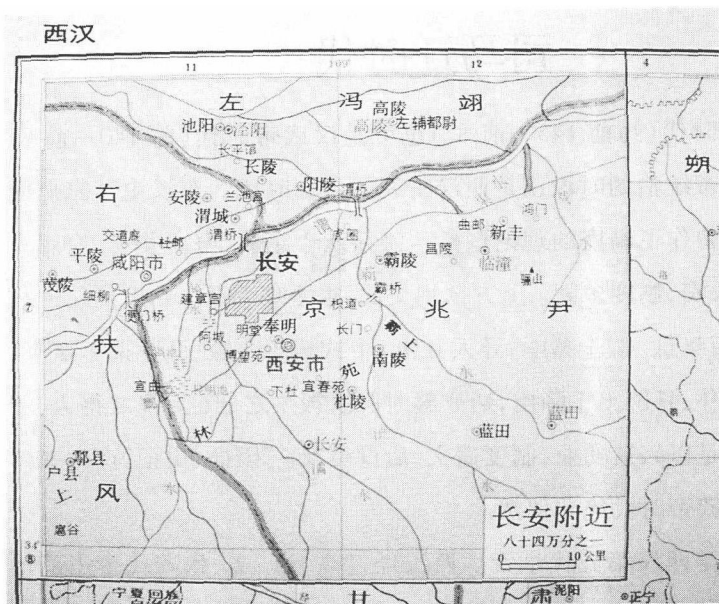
西汉

11 109° 12 4

左 冯 翊
高陵
高陵 左辅都尉
池阳 泾阳
长平馆
长陵
右 安陵 兰池宫 阳陵 渭桥
渭城
交道亭 杜邮 渭桥
平陵 咸阳市 长安 新丰
茂陵 细柳 建章宫 霸陵 昌陵 临潼
便门桥 京 枳道 霸桥 兆 尹 骊山
扶 奉明 长门
阿城 明堂 上
博望苑 西安市 苑 南陵
宜曲 昆明池 宜春苑
下杜 杜陵 蓝田
林 长安 蓝田
鄠县
户县
上 风
塞谷

长安附近
八十四万分之一
0 10公里

朔
宁夏回族
甘
肃 泥阳
武宁